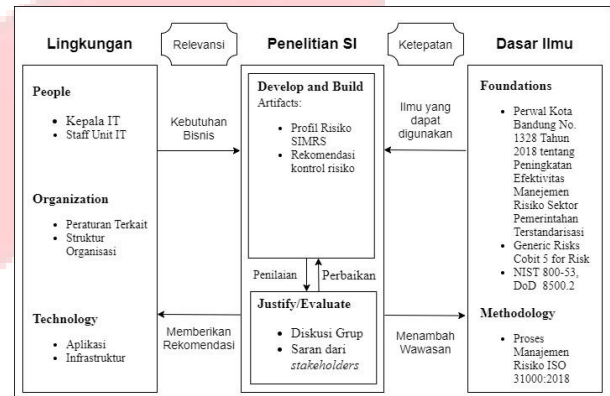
Lingkungan

Relevansi

Penelitian SI

Ketepatan

Dasar Ilmu

People

- Kepala IT
- Staff Unit IT

Organization

- Peraturan Terkait
- Struktur Organisasi

Technology

- Aplikasi
- Infrastruktur

Kebutuhan Bisnis

Memberikan Rekomendasi

Develop and Build

Artifacts:

- Profil Risiko SIMRS
- Rekomendasi kontrol risiko

Penilaian

Perbaikan

Justify/Evaluate

- Diskusi Grup
- Saran dari *stakeholders*

Ilmu yang dapat digunakan

Menambah Wawasan

Foundations

- Perwal Kota Bandung No. 1328 Tahun 2018 tentang Peningkatan Efektivitas Manajemen Risiko Sektor Pemerintahan Terstandarisasi
- Generic Risks Cobit 5 for Risk
- NIST 800-53, DoD 8500.2

Methodology

- Proses Manajemen Risiko ISO 31000:2018